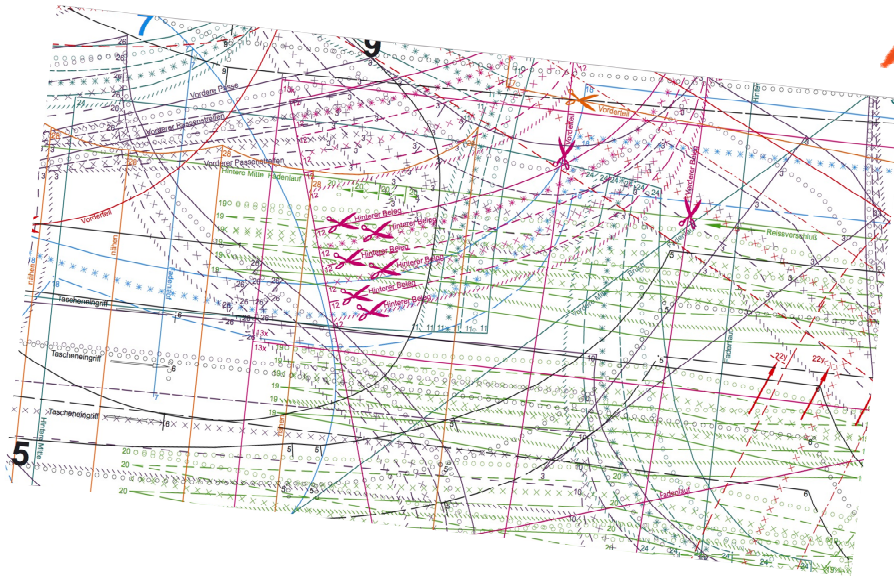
7
9
5
Vordere Passe
Vorderer Passenstreifen
Vorderer Passenstreifen
Hintere Mittl. Rückenteil
Vorderteil
Vorderteil
Vorderteil
Vorderteil
Hinterer Beleg
Hinterer Beleg
Hinterer Beleg
Hinterer Beleg
Hinterer Beleg
Hinterer Beleg
Reissverschluss
Tascheneingriff
Tascheneingriff
Tascheneingriff
Faltenteil
22y
22y
19
19
19
20
20
20
12
12
12
24
26